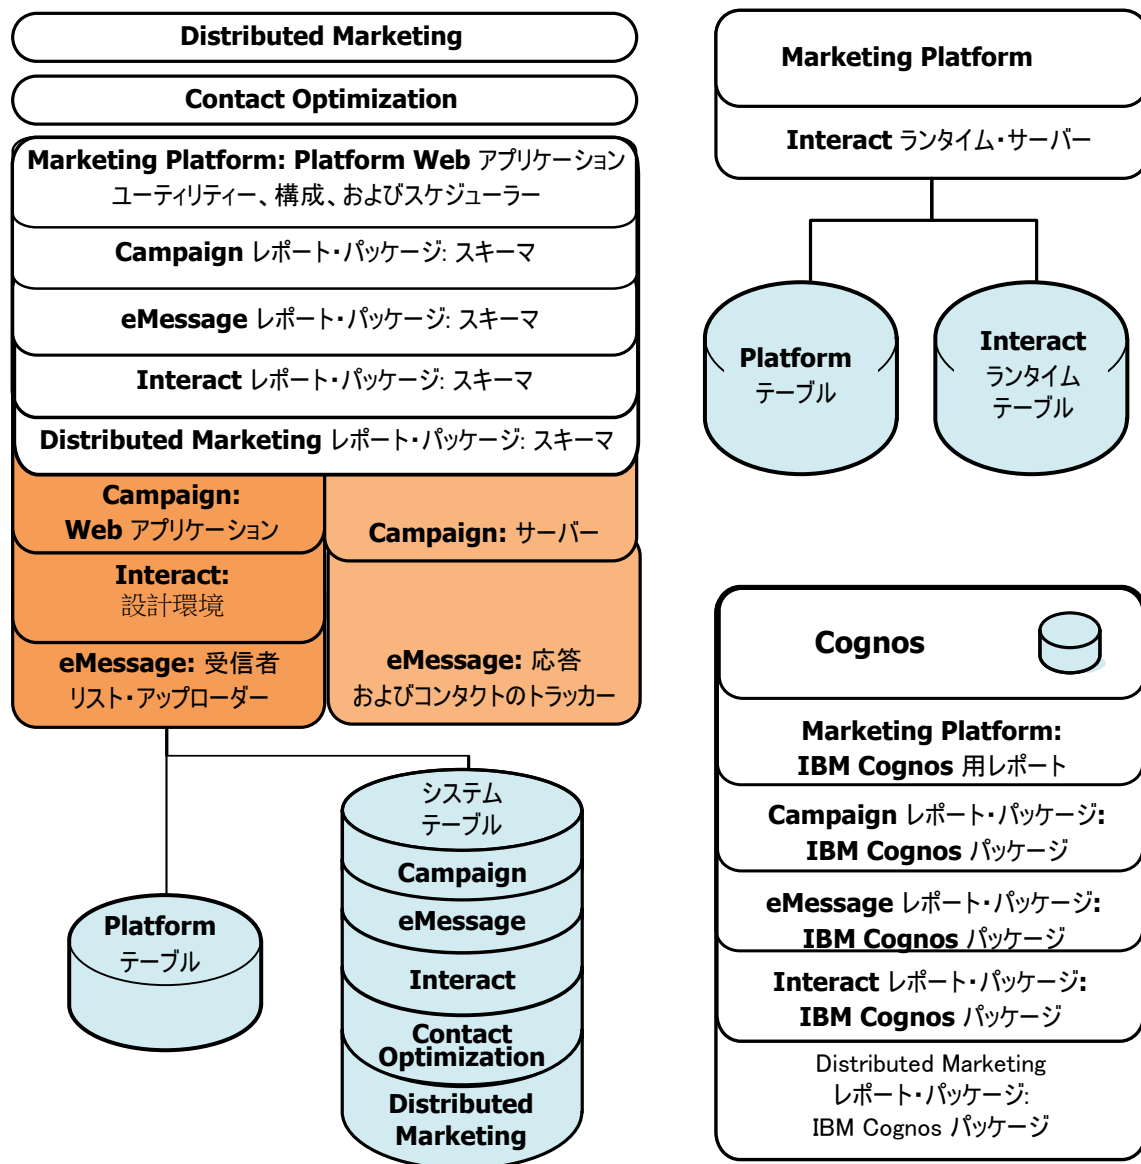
Distributed Marketing

Contact Optimization

Marketing Platform: Platform Web アプリケーション ユーティリティー、構成、およびスケジューラー

Campaign レポート・パッケージ: スキーマ

eMessage レポート・パッケージ: スキーマ

Interact レポート・パッケージ: スキーマ

Distributed Marketing レポート・パッケージ: スキーマ

Campaign: Web アプリケーション

Campaign: サーバー

Interact: 設計環境

eMessage: 受信者 リスト・アップローダー

eMessage: 応答 およびコンタクトのトラッカー

Platform テーブル

システム テーブル

Campaign

eMessage

Interact

Contact Optimization

Distributed Marketing

Marketing Platform

Interact ランタイム・サーバー

Platform テーブル

Interact ランタイム テーブル

Cognos

Marketing Platform: IBM Cognos 用レポート

Campaign レポート・パッケージ: IBM Cognos パッケージ

eMessage レポート・パッケージ: IBM Cognos パッケージ

Interact レポート・パッケージ: IBM Cognos パッケージ

Distributed Marketing レポート・パッケージ: IBM Cognos パッケージ